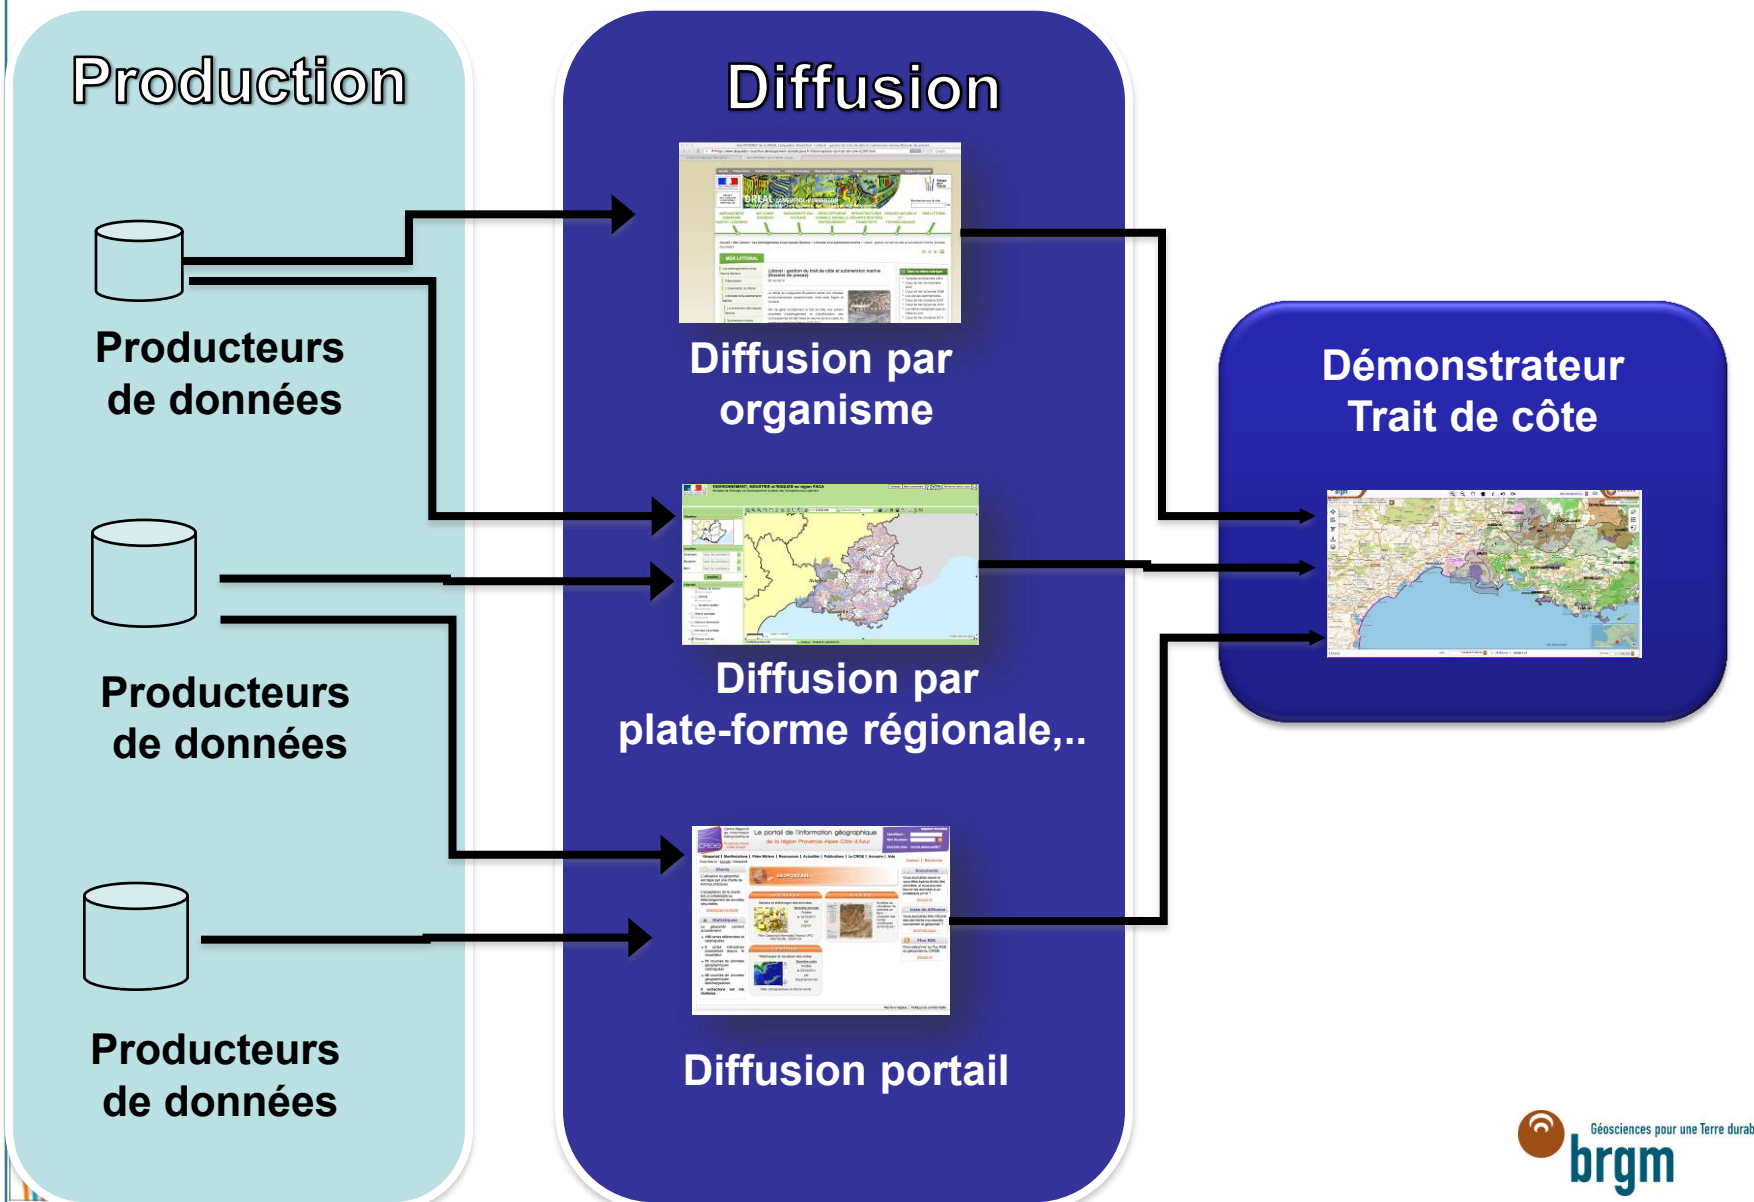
Production

Producteurs de données

Producteurs de données

Producteurs de données

Diffusion

Diffusion par organisme

Diffusion par plate-forme régionale,..

Diffusion portail

Démonstrateur Trait de côte

Géosciences pour une Terre durab

brgm